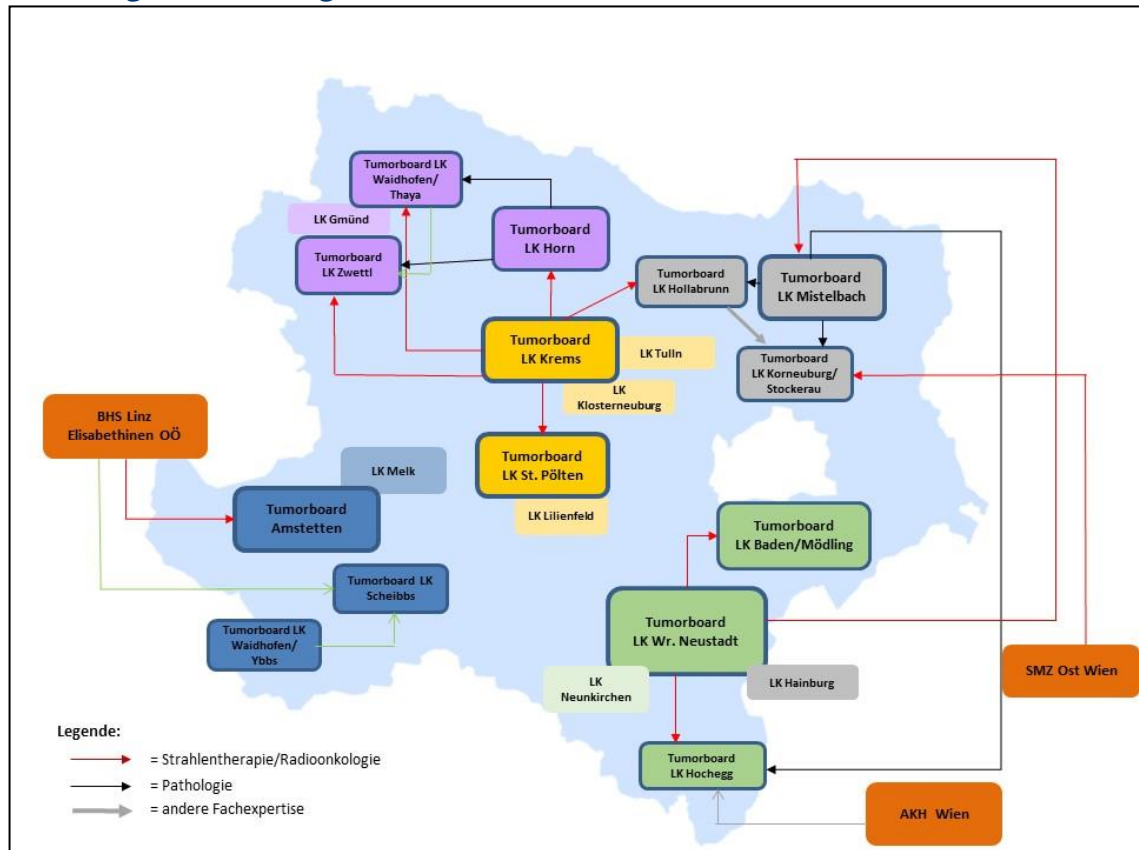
Tumorboard LK Waidhofen/ Thaya

LK Gmünd

Tumorboard LK Zwettl

Tumorboard LK Horn

Tumorboard LK Hollabrunn

Tumorboard LK Mistelbach

Tumorboard LK Krems

LK Tulln

LK Klosterneuburg

Tumorboard LK Korneuburg/ Stockerau

BHS Linz Elisabethinen OÖ

LK Melk

Tumorboard LK St. Pölten

Tumorboard Amstetten

LK Lilienfeld

Tumorboard LK Baden/Mödling

Tumorboard LK Scheibbs

Tumorboard LK Waidhofen/ Ybbs

Tumorboard LK Wr. Neustadt

SMZ Ost Wien

LK Neunkirchen

LK Hainburg

Legende:

= Strahlentherapie/Radioonkologie

= Pathologie

= andere Fachexpertise

Tumorboard LK Hochegg

AKH Wien